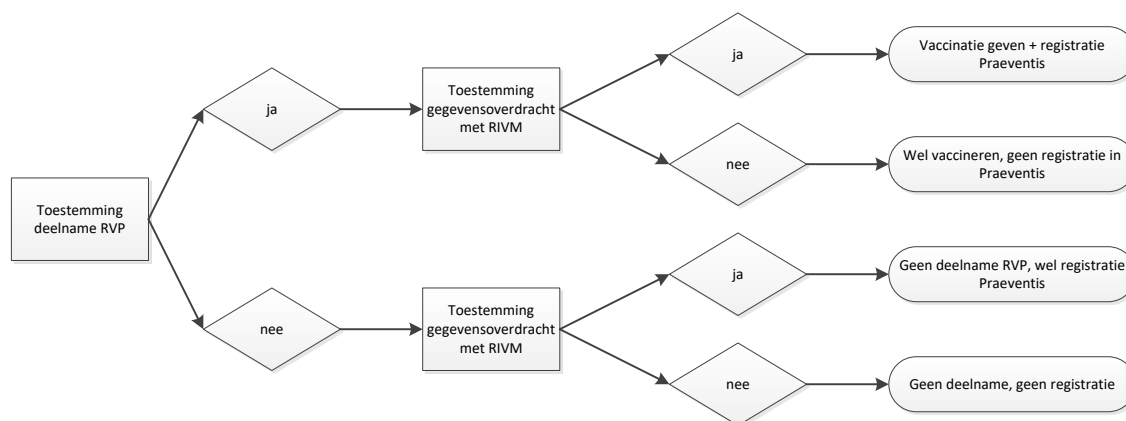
Toestemming deelname RVP

ja

Toestemming gegevensoverdracht met RIVM

ja

Vaccinatie geven + registratie Praeventis

nee

Wel vaccineren, geen registratie in Praeventis

nee

Toestemming gegevensoverdracht met RIVM

ja

Geen deelname RVP, wel registratie Praeventis

nee

Geen deelname, geen registratie